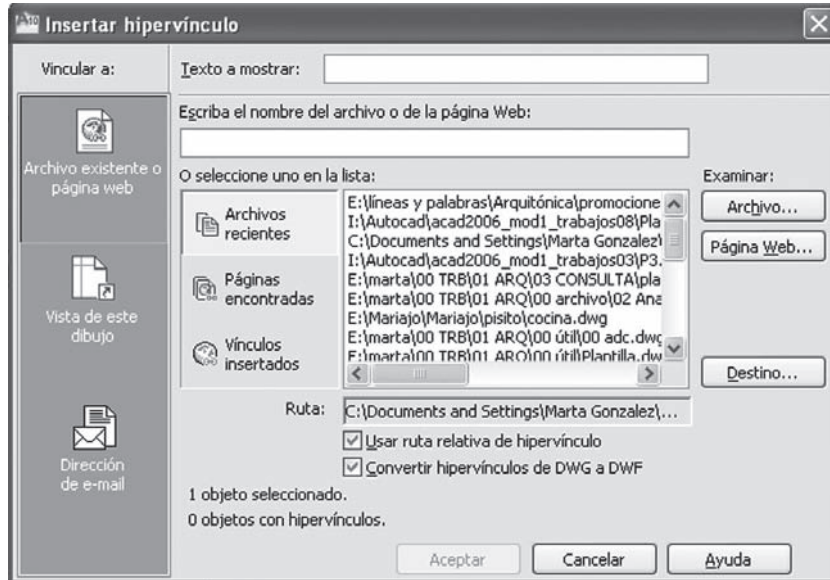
Insertar hipervínculo

Vincular a:

Archivo existente o página web

Vista de este dibujo

Dirección de e-mail

Texto a mostrar:

Escriba el nombre del archivo o de la página Web:

O seleccione uno en la lista:

Archivos recientes

Páginas encontradas

Vínculos insertados

E:\líneas y palabras\Arquitónica\promocione
I:\Autocad\acad2006_mod1_trabajos08\Pla
C:\Documents and Settings\Marta Gonzalez\
I:\Autocad\acad2006_mod1_trabajos03\P3.
E:\marta\00 TRB\01 ARQ\03 CONSULTA\pla
E:\marta\00 TRB\01 ARQ\00 archivo\02 Ana
E:\Mariajo\Mariajo\pisito\cocina.dwg
E:\marta\00 TRB\01 ARQ\00 útil\00 adc.dwg
E:\marta\00 TRB\01 ARQ\00 útil\Plantilla.dw

Examinar:

Archivo...

Página Web...

Destino...

Ruta: C:\Documents and Settings\Marta Gonzalez\...

Usar ruta relativa de hipervínculo

Convertir hipervínculos de DWG a DWF

1 objeto seleccionado.

0 objetos con hipervínculos.

Aceptar

Cancelar

Ayuda